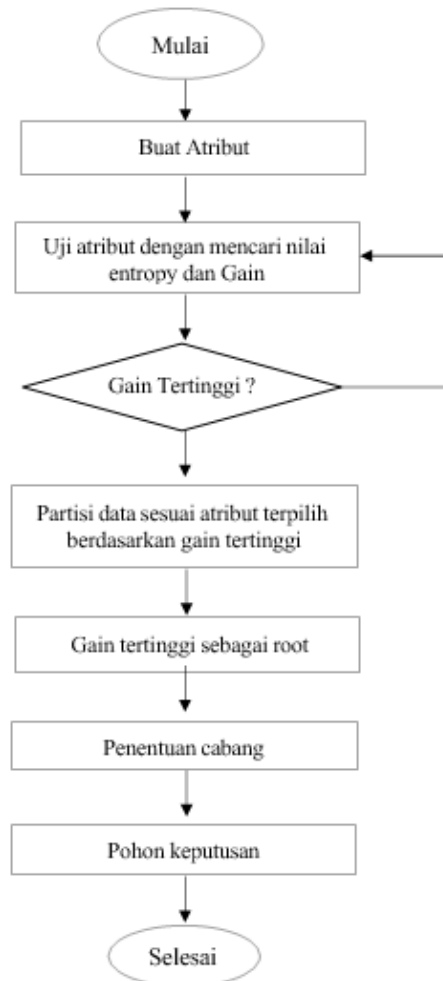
Mulai

Buat Atribut

Uji atribut dengan mencari nilai entropy dan Gain

Gain Tertinggi ?

Partisi data sesuai atribut terpilih berdasarkan gain tertinggi

Gain tertinggi sebagai root

Penentuan cabang

Pohon keputusan

Selesai